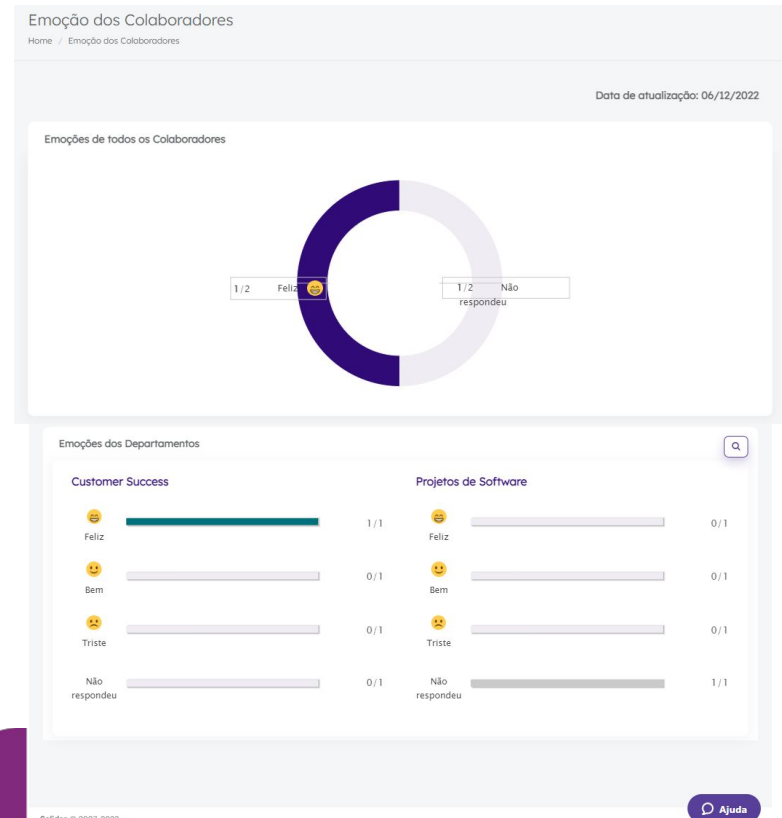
Emoção dos Colaboradores

Home / Emoção dos Colaboradores

Data de atualização: 06/12/2022

Emoções de todos os Colaboradores

1/2 Feliz 😁

1/2 Não respondeu

Emoções dos Departamentos

Customer Success

😁 Feliz 1/1

🙂 Bem 0/1

☹️ Triste 0/1

Não respondeu 0/1

Projetos de Software

😁 Feliz 0/1

🙂 Bem 0/1

☹️ Triste 0/1

Não respondeu 1/1

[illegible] © 2022-2022

Ajuda